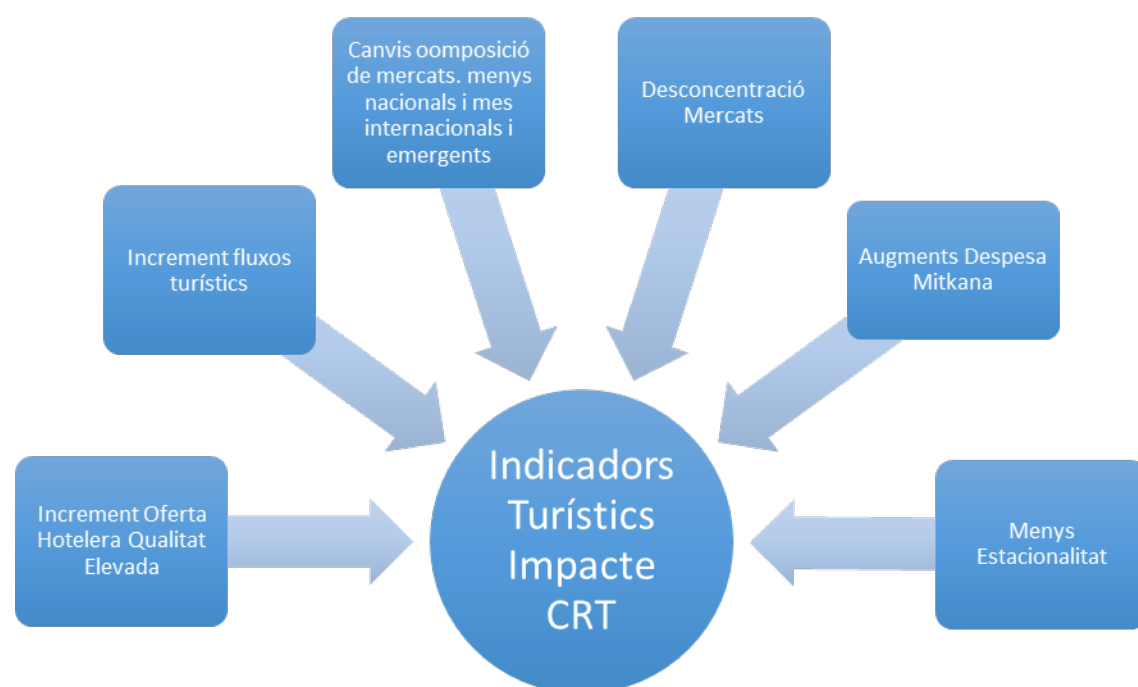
Canvis oomposició de mercats. menys nacionals i mes internacionals i emergents

Desconcentració Mercats

Increment fluxos turístics

Augments Despesa Mitkana

Increment Oferta Hotelera Qualitat Elevada

Indicadors Turístics Impacte CRT

Menys Estacionalitat